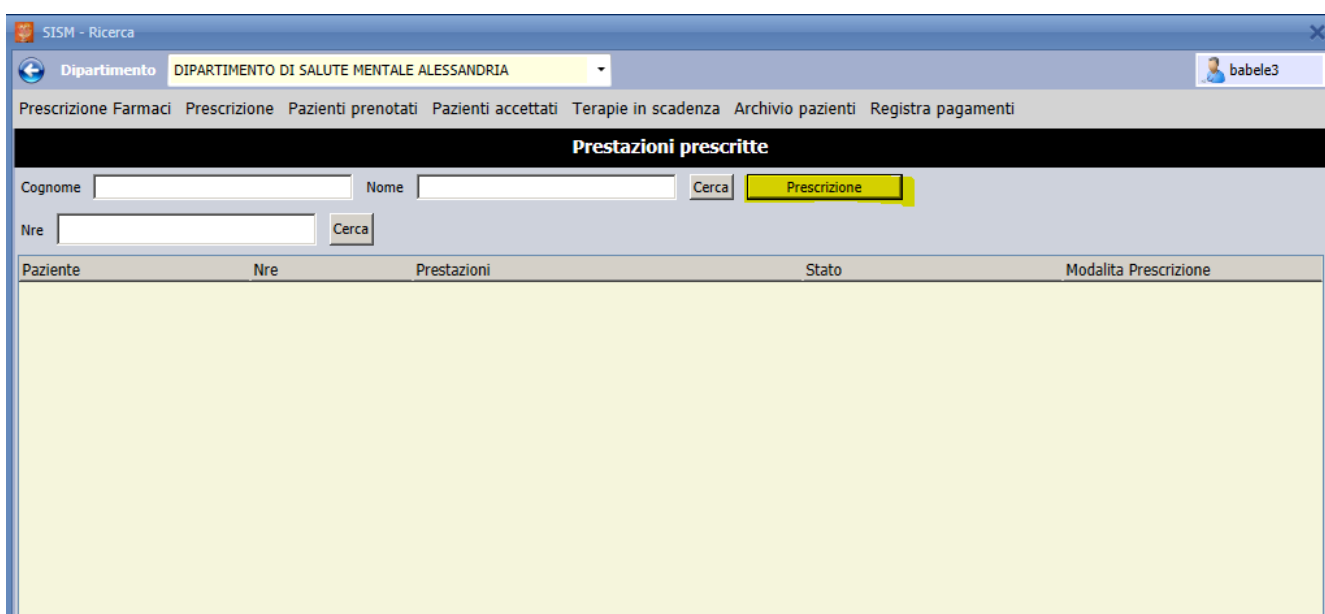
SISM - Ricerca

Dipartimento DIPARTIMENTO DI SALUTE MENTALE ALESSANDRIA

babele3

Prescrizione Farmaci Prescrizione Pazienti prenotati Pazienti accettati Terapie in scadenza Archivio pazienti Registra pagamenti

Prestazioni prescritte

Cognome Nome Cerca Prescrizione

Nre Cerca

| Paziente | Nre | Prestazioni | Stato | Modalita Prescrizione |
|---|---|---|---|---|